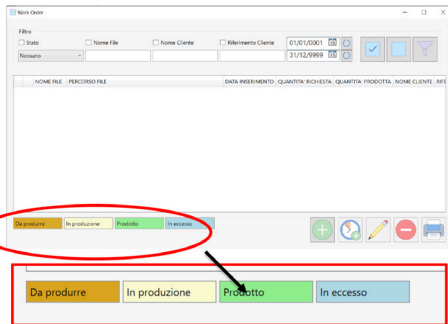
Work Order

Filtro

State

Nome File

Nome Cliente

Riferimento Cliente

Nessuno

01/01/0001

31/12/9999

| | NOME FILE | PERCORSO FILE | DATA INSERIMENTO | QUANTITA' RICHIESTA | QUANTITA' PRODOTTA | NOME CLIENTE | RIFE |
|---|---|---|---|---|---|---|---|

Da produrre

In produzione

Prodotto

In eccesso

Da produrre

In produzione

Prodotto

In eccesso